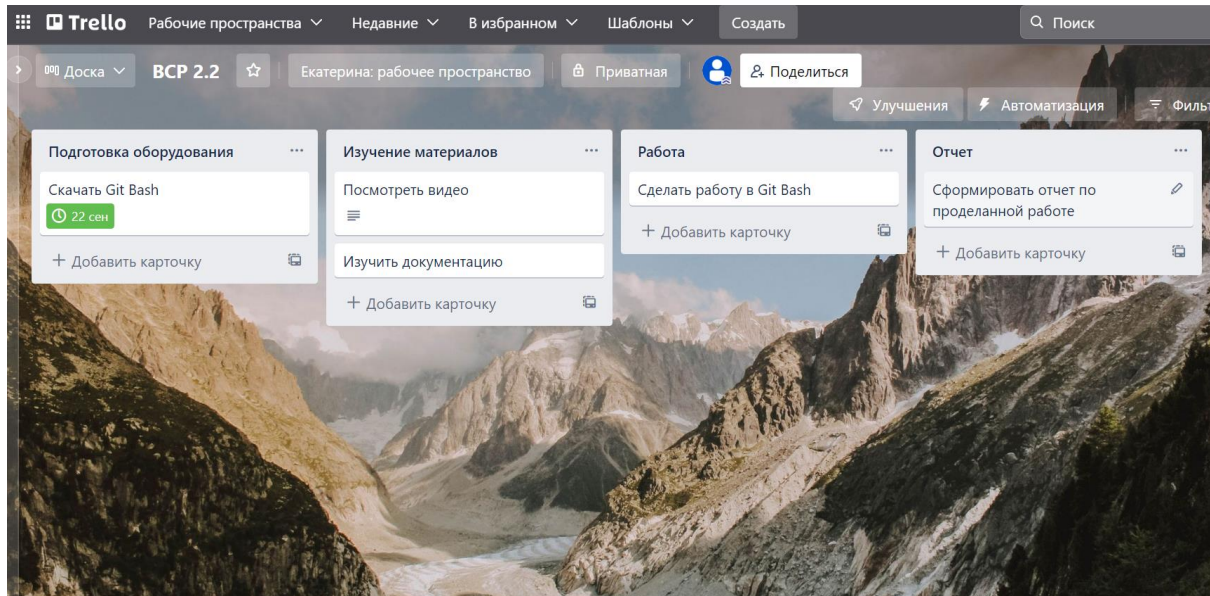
Trello Рабочие пространства Недавние В избранном Шаблоны Создать Поиск

Доска ВСР 2.2 Екатерина: рабочее пространство Приватная Поделиться

Улучшения Автоматизация Филь

Подготовка оборудования ...
Скачать Git Bash
22 сен
+ Добавить карточку

Изучение материалов ...
Посмотреть видео
Изучить документацию
+ Добавить карточку

Работа ...
Сделать работу в Git Bash
+ Добавить карточку

Отчет ...
Сформировать отчет по проделанной работе
+ Добавить карточку